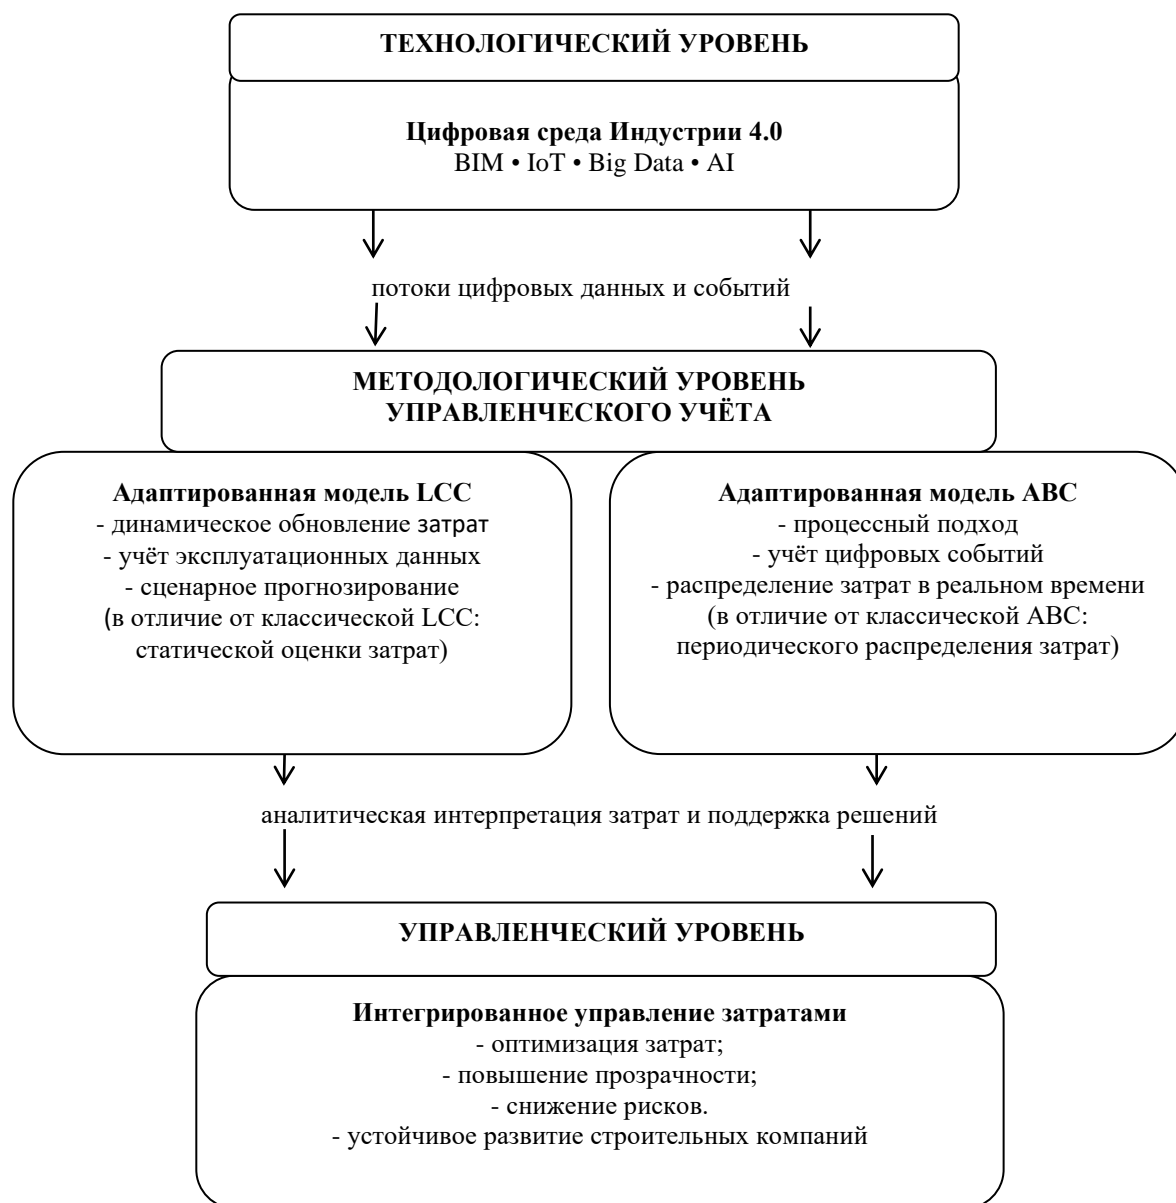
ТЕХНОЛОГИЧЕСКИЙ УРОВЕНЬ

Цифровая среда Индустрии 4.0
BIM • IoT • Big Data • AI

потоки цифровых данных и событий

МЕТОДОЛОГИЧЕСКИЙ УРОВЕНЬ УПРАВЛЕНЧЕСКОГО УЧЁТА

Адаптированная модель LCC
- динамическое обновление затрат
- учёт эксплуатационных данных
- сценарное прогнозирование
(в отличие от классической LCC: статической оценки затрат)

Адаптированная модель ABC
- процессный подход
- учёт цифровых событий
- распределение затрат в реальном времени
(в отличие от классической ABC: периодического распределения затрат)

аналитическая интерпретация затрат и поддержка решений

УПРАВЛЕНЧЕСКИЙ УРОВЕНЬ

Интегрированное управление затратами
- оптимизация затрат;
- повышение прозрачности;
- снижение рисков.
- устойчивое развитие строительных компаний